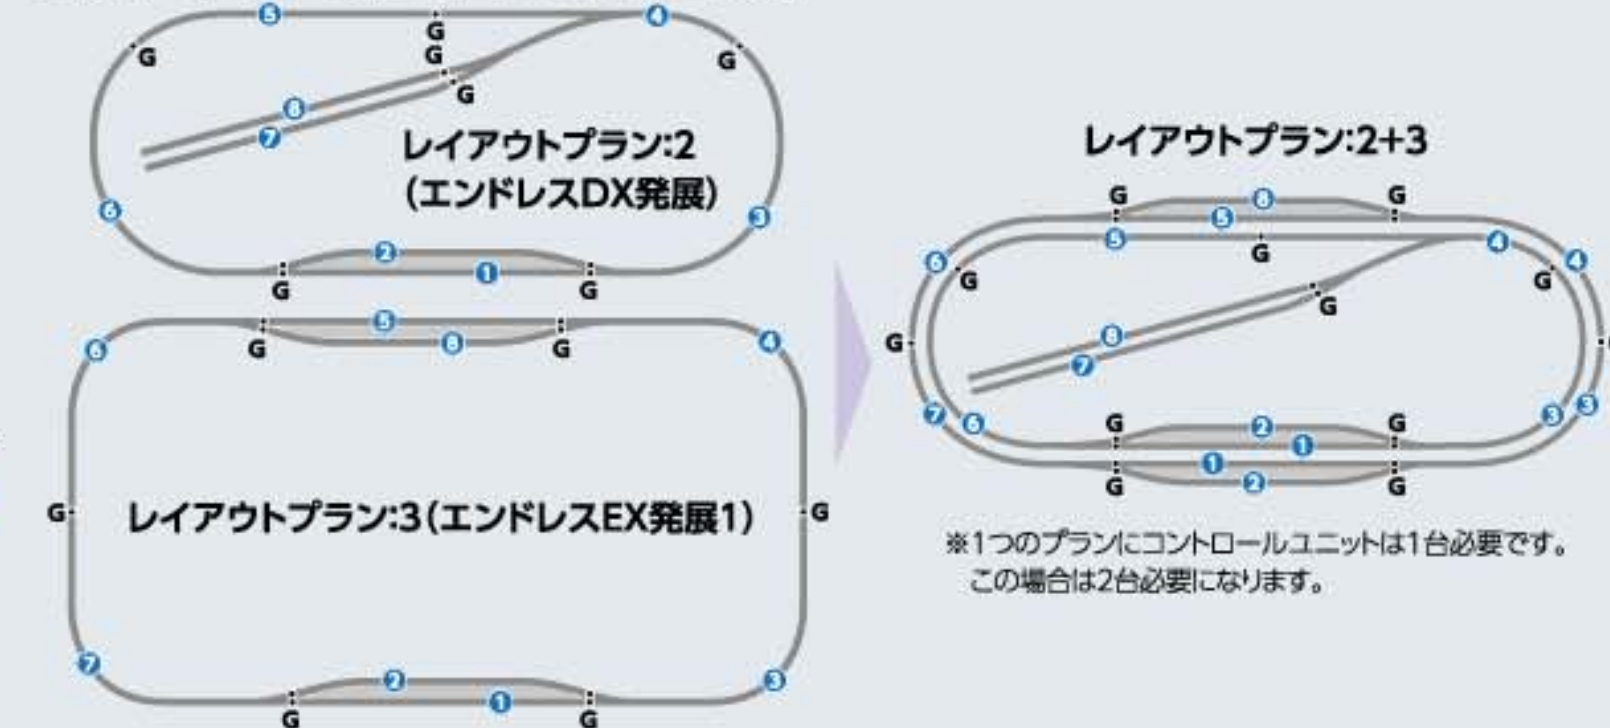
5
G
4
G
G
G
G
8
7
レイアウトプラン:2
(エンドレスDX発展)
6
3
2
1
G
G

5
G
G
8
6
4
G
レイアウトプラン:3(エンドレスEX発展1)
G
7
3
2
1
G
G

レイアウトプラン:2+3
G
8
G
5
6
5
G
4
4
G
G
G
G
8
7
7
6
3
3
G
2
G
1
1
2
G
G

※1つのプランにコントロールユニットは1台必要です。
この場合は2台必要になります。